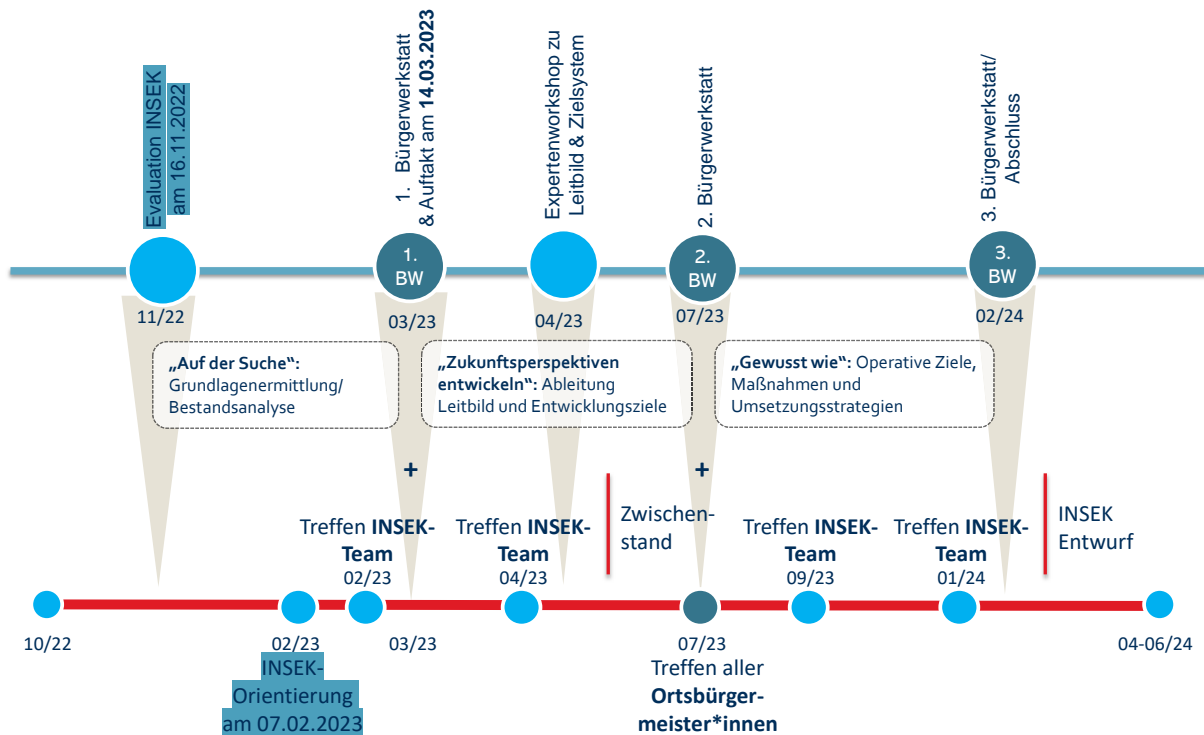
Evaluation INSEK am 16.11.2022

1. Bürgerwerkstatt & Auftakt am **14.03.2023**

Expertenworkshop zu Leitbild & Zielsystem

2. Bürgerwerkstatt

3. Bürgerwerkstatt/ Abschluss

1. BW

2. BW

3. BW

11/22

03/23

04/23

07/23

02/24

**„Auf der Suche“**: Grundlagenermittlung/ Bestandsanalyse

**„Zukunftsperspektiven entwickeln“**: Ableitung Leitbild und Entwicklungsziele

**„Gewusst wie“**: Operative Ziele, Maßnahmen und Umsetzungsstrategien

+

+

Treffen **INSEK-Team** 02/23

Treffen **INSEK-Team** 04/23

Zwischen-stand

Treffen **INSEK-Team** 09/23

Treffen **INSEK-Team** 01/24

INSEK Entwurf

10/22

02/23

03/23

07/23

04-06/24

INSEK-Orientierung am 07.02.2023

Treffen aller **Ortsbürger-meister*innen**